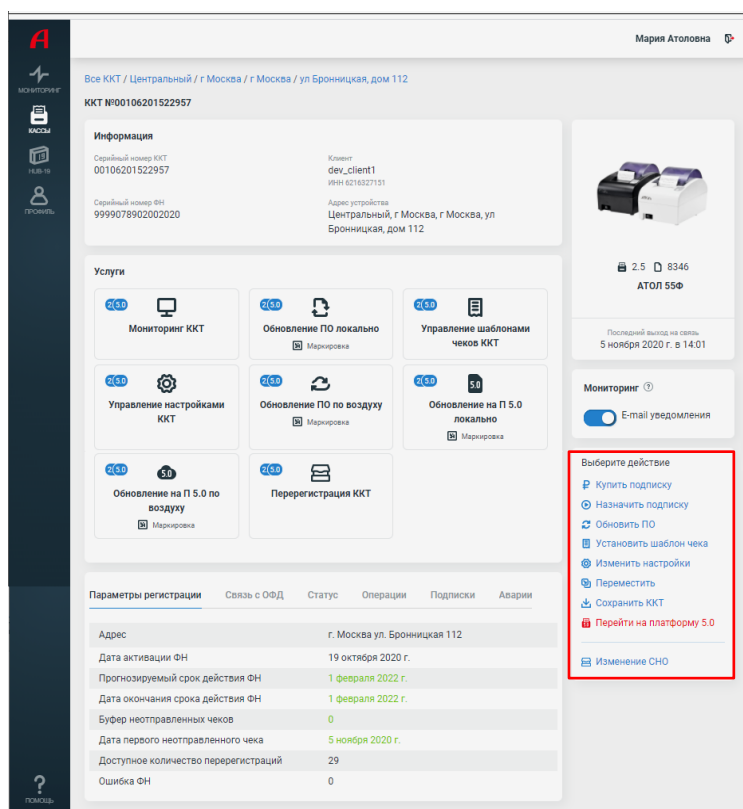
A

МОНИТОРИНГ

КАССЫ

HUB-19

ПРОФИЛЬ

Мария Атоловна

Все ККТ / Центральный / г Москва / г Москва / ул Бронницкая, дом 112

ККТ №00106201522957

Информация

Серийный номер ККТ
00106201522957

Клиент
dev_client1
ИНН 6216327151

Серийный номер ФН
9999078902002020

Адрес устройства
Центральный, г Москва, г Москва, ул Бронницкая, дом 112

2.5 8346
АТОЛ 55Ф

Последний выход на связь
5 ноября 2020 г. в 14:01

Услуги

2 5.0 Мониторинг ККТ

2 5.0 Обновление ПО локально
Маркировка

2 5.0 Управление шаблонами чеков ККТ

2 5.0 Управление настройками ККТ

2 5.0 Обновление ПО по воздуху
Маркировка

2 5.0 Обновление на П 5.0 локально
Маркировка

2 5.0 Обновление на П 5.0 по воздуху
Маркировка

2 5.0 Перерегистрация ККТ

Мониторинг ?

E-mail уведомления

Выберите действие
Купить подписку
Назначить подписку
Обновить ПО
Установить шаблон чека
Изменить настройки
Переместить
Сохранить ККТ
Перейти на платформу 5.0
Изменение СНО

Параметры регистрации | Связь с ОФД | Статус | Операции | Подписки | Аварии

| | |
|---|---|
| Адрес | г. Москва ул. Бронницкая 112 |
| Дата активации ФН | 19 октября 2020 г. |
| Прогнозируемый срок действия ФН | 1 февраля 2022 г. |
| Дата окончания срока действия ФН | 1 февраля 2022 г. |
| Буфер неотправленных чеков | 0 |
| Дата первого неотправленного чека | 5 ноября 2020 г. |
| Доступное количество перерегистраций | 29 |
| Ошибка ФН | 0 |

?
ПОМОЩЬ